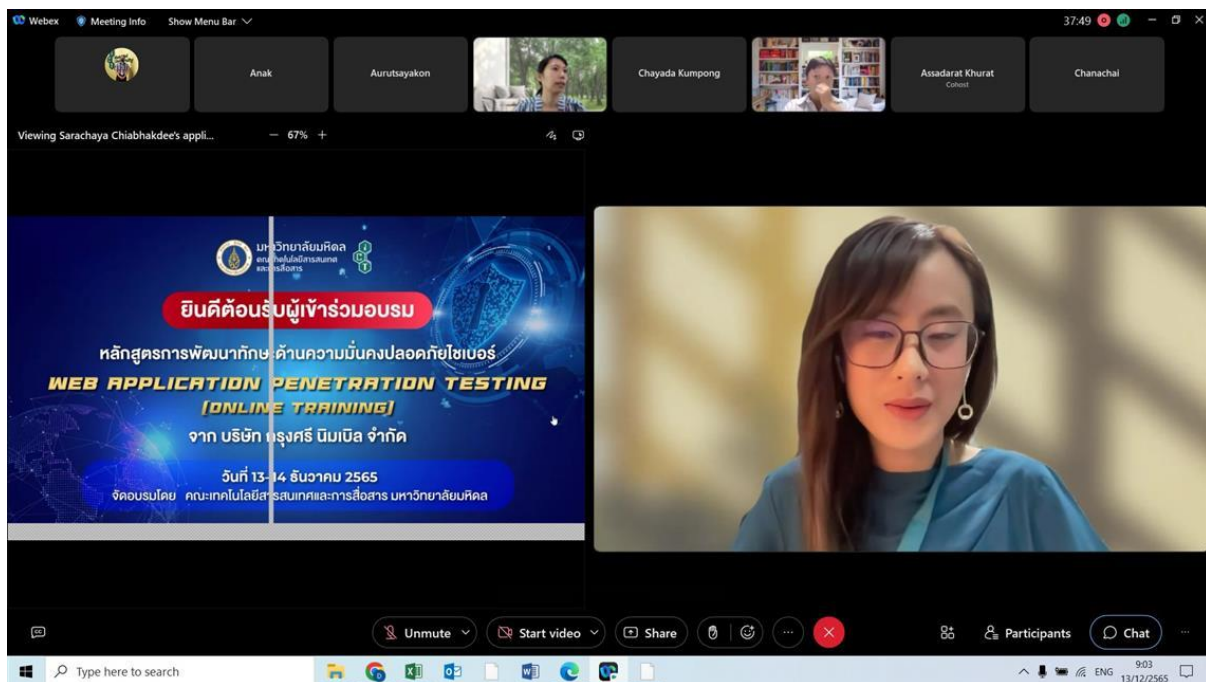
Webex Meeting Info Show Menu Bar

37:49

Anak

Aurutsayakon

Chayada Kumpong

Assadarat Khurat
Cohost

Chanachai

Viewing Sarachaya Chiabhakdee's appli...

— 67% +

มหาวิทยาลัยมหิดล
คณะเทคโนโลยีสารสนเทศ และการสื่อสาร

ยินดีต้อนรับผู้เข้าร่วมอบรม

หลักสูตรการพัฒนาทักษะด้านความมั่นคงปลอดภัยไซเบอร์

WEB APPLICATION PENETRATION TESTING

[ONLINE TRAINING]

จาก บริษัท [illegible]รุงศรี นิมเบิล จำกัด

วันที่ 13-14 ธันวาคม 2565

จัดอบรมโดย คณะเทคโนโลยีสารสนเทศและการสื่อสาร มหาวิทยาลัยมหิดล

Unmute

Start video

Share

Participants

Chat

Type here to search

ENG 9:03 13/12/2565